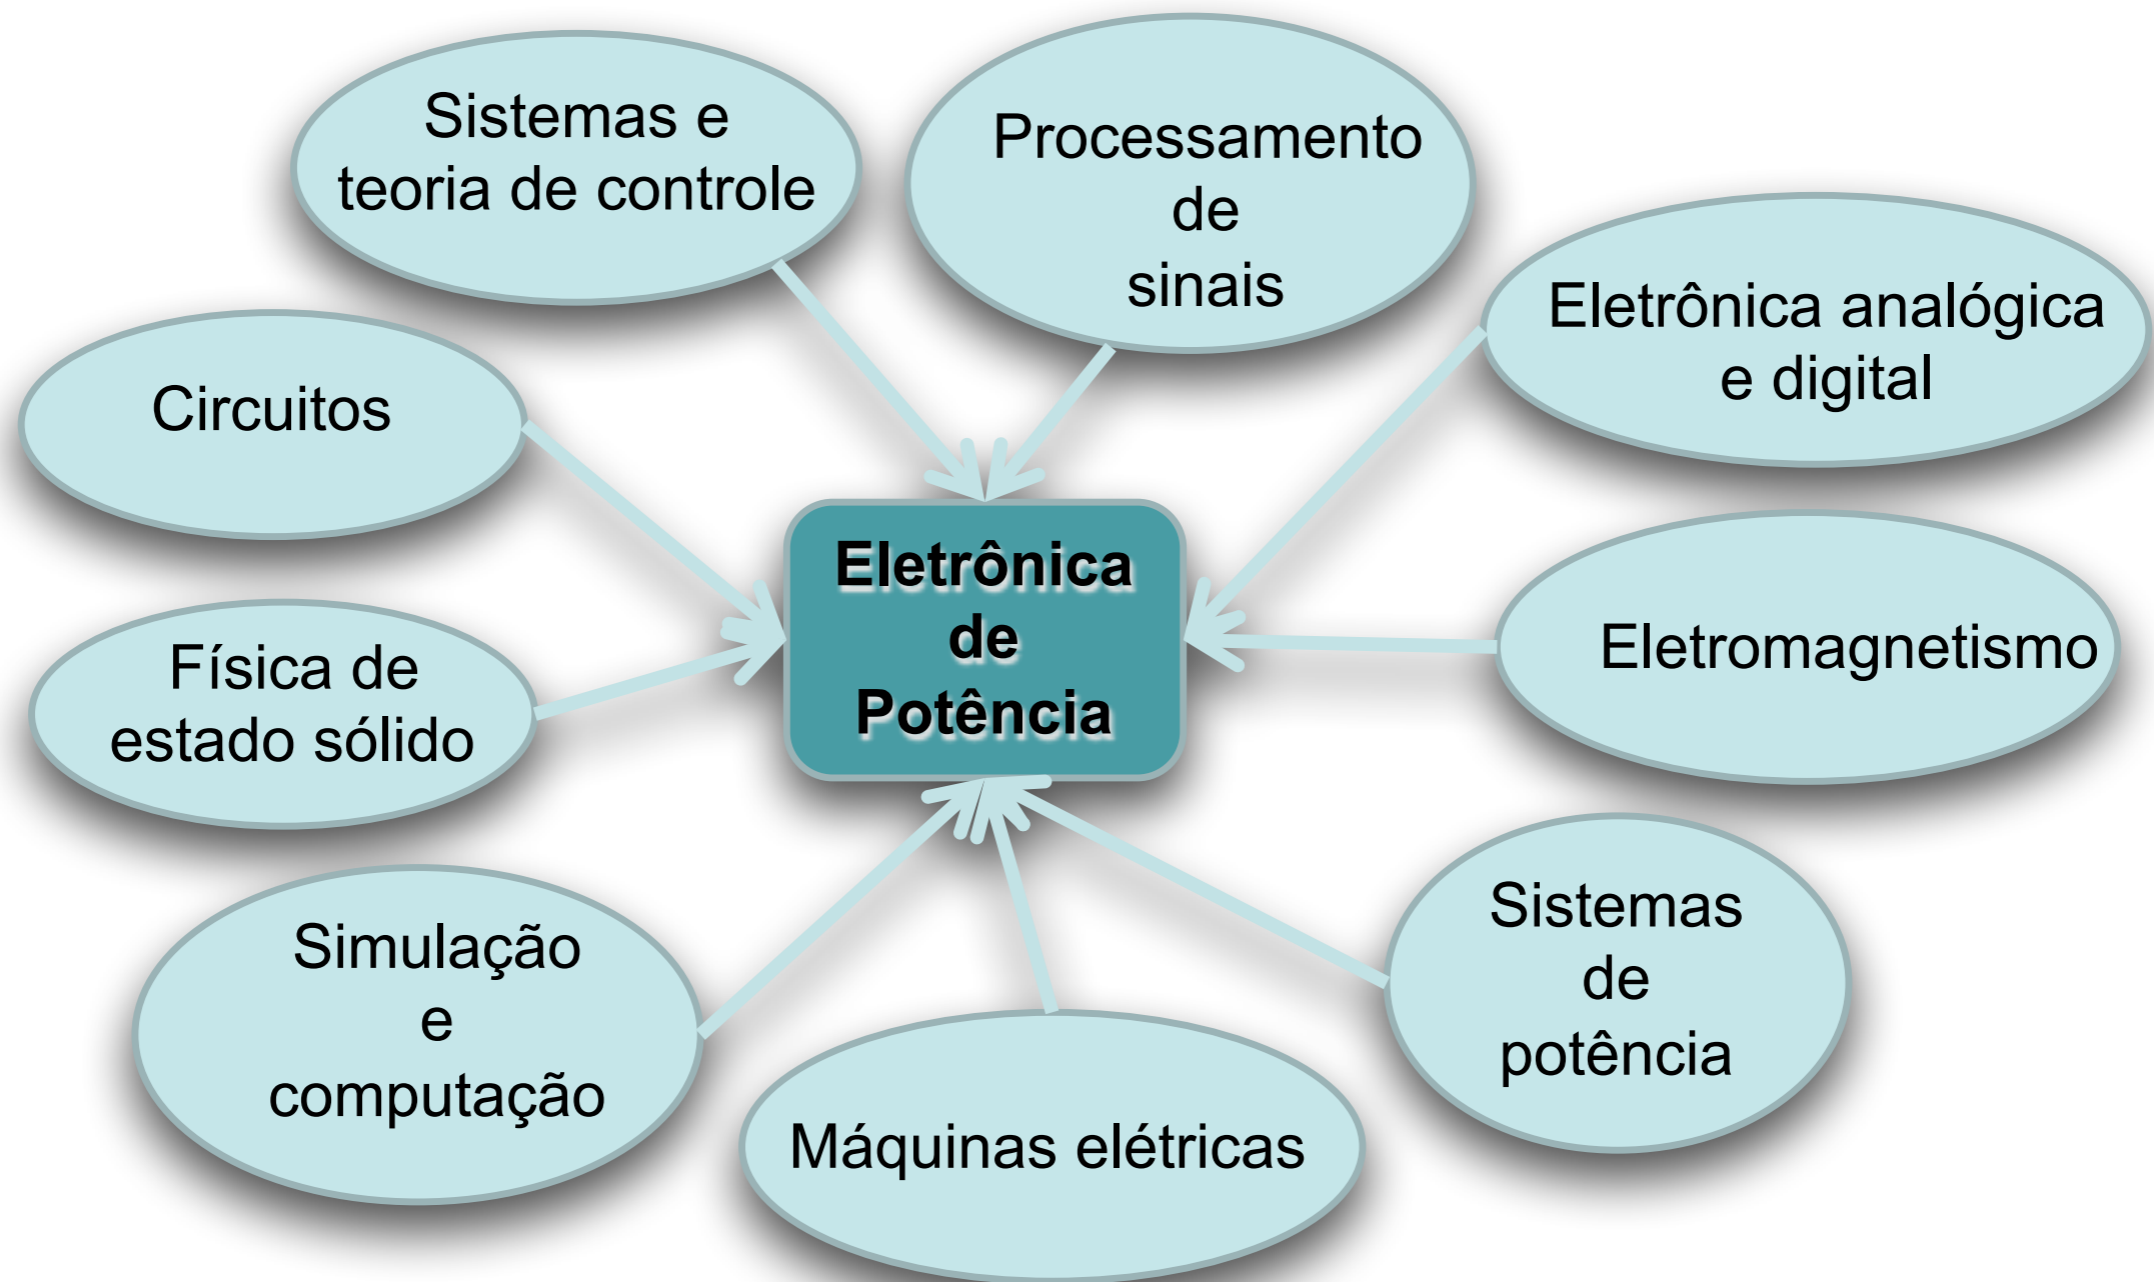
Sistemas e teoria de controle

Processamento de sinais

Eletrônica analógica e digital

Circuitos

Eletrônica de Potência

Física de estado sólido

Eletromagnetismo

Simulação e computação

Máquinas elétricas

Sistemas de potência